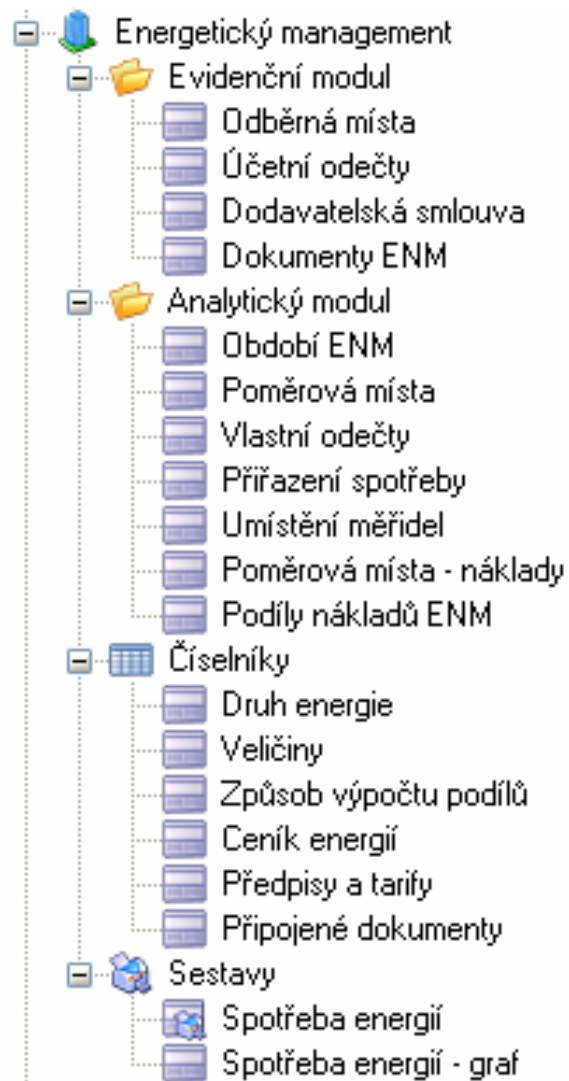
Energetický management
Evidenční modul
Odběrná místa
Účetní odečty
Dodavatelská smlouva
Dokumenty ENM
Analytický modul
Období ENM
Poměrová místa
Vlastní odečty
Přiřazení spotřeby
Umístění měřidel
Poměrová místa - náklady
Podíly nákladů ENM
Číselníky
Druh energie
Veličiny
Způsob výpočtu podílů
Ceník energií
Předpisy a tarify
Připojené dokumenty
Sestavy
Spotřeba energií
Spotřeba energií - graf